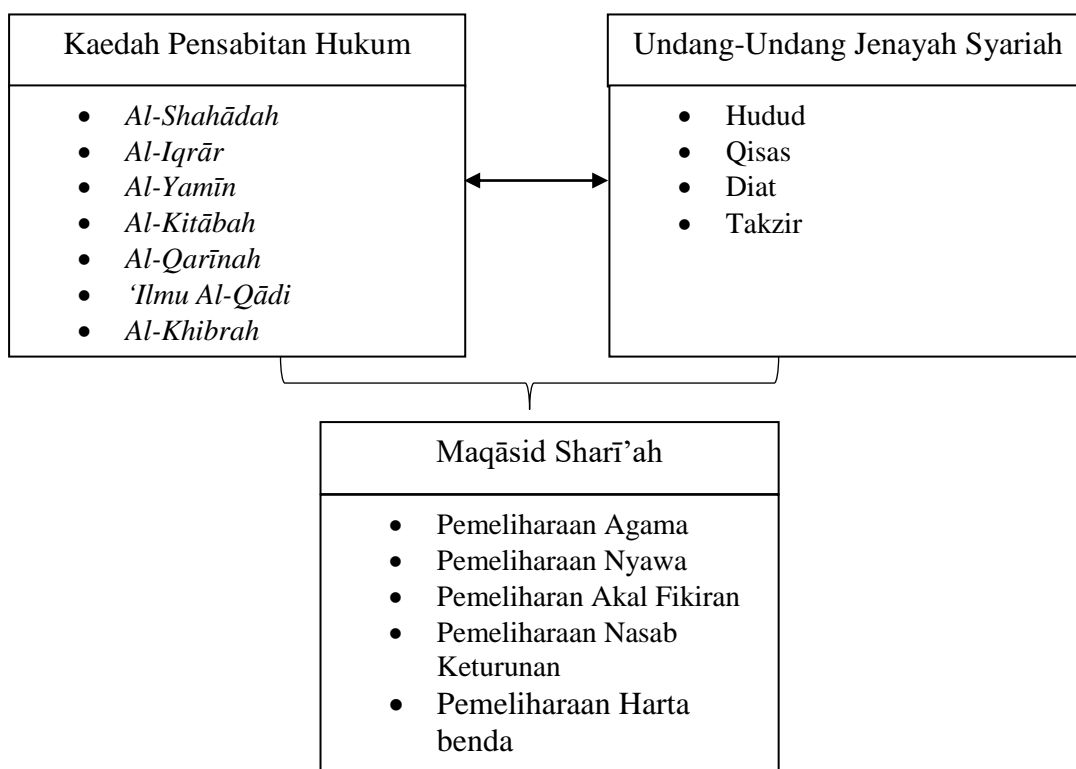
Kaedah Pensabitan Hukum

- *Al-Shahādah*
- *Al-Iqrār*
- *Al-Yamīn*
- *Al-Kitābah*
- *Al-Qarīnah*
- *'Ilmu Al-Qādi*
- *Al-Khibrah*

Undang-Undang Jenayah Syariah

- Hudud
- Qisas
- Diat
- Takzir

Maqāsid Sharī'ah

- Pemeliharaan Agama
- Pemeliharaan Nyawa
- Pemeliharaan Akal Fikiran
- Pemeliharaan Nasab Keturunan
- Pemeliharaan Harta benda